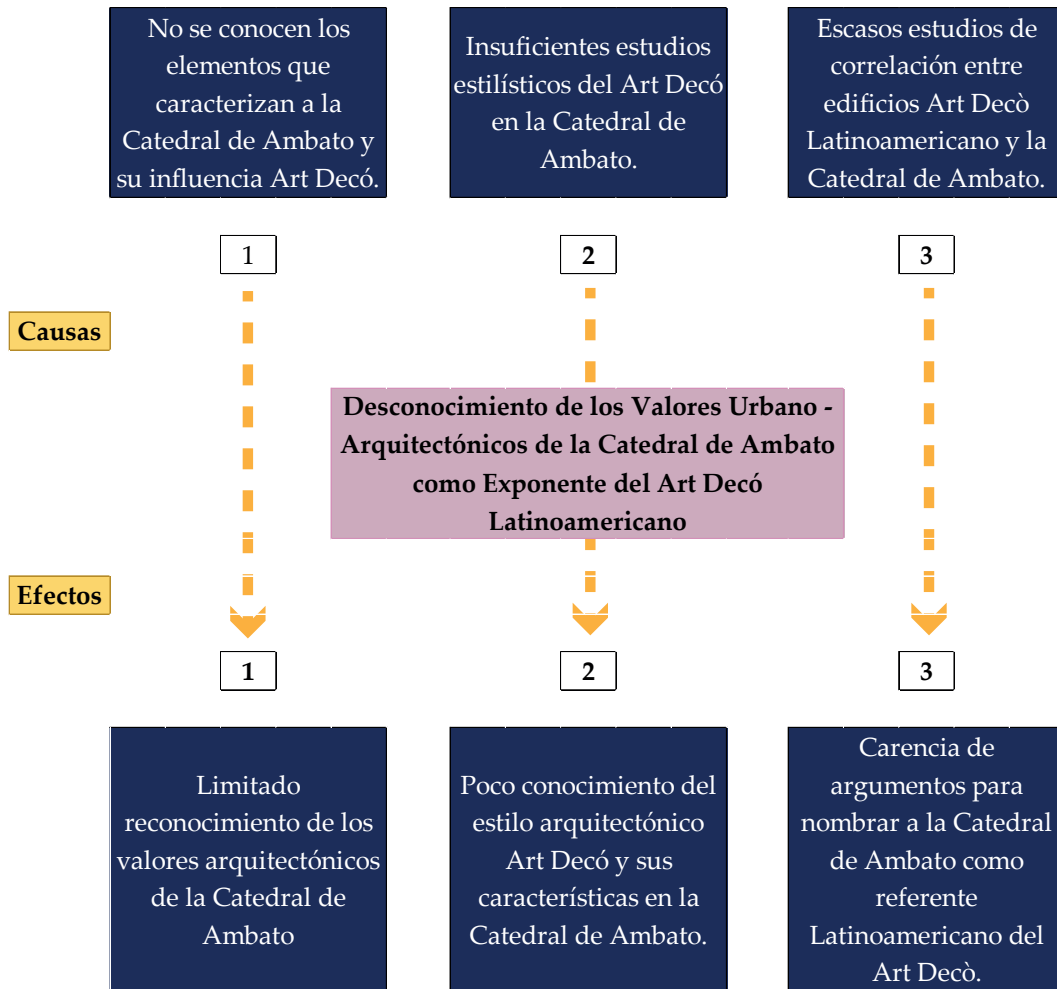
No se conocen los elementos que caracterizan a la Catedral de Ambato y su influencia Art Decó.

Insuficientes estudios estilísticos del Art Decó en la Catedral de Ambato.

Escasos estudios de correlación entre edificios Art Decò Latinoamericano y la Catedral de Ambato.

1

2

3

Causas

Desconocimiento de los Valores Urbano - Arquitectónicos de la Catedral de Ambato como Exponente del Art Decó Latinoamericano

Efectos

1

2

3

Limitado reconocimiento de los valores arquitectónicos de la Catedral de Ambato

Poco conocimiento del estilo arquitectónico Art Decó y sus características en la Catedral de Ambato.

Carencia de argumentos para nombrar a la Catedral de Ambato como referente Latinoamericano del Art Decò.